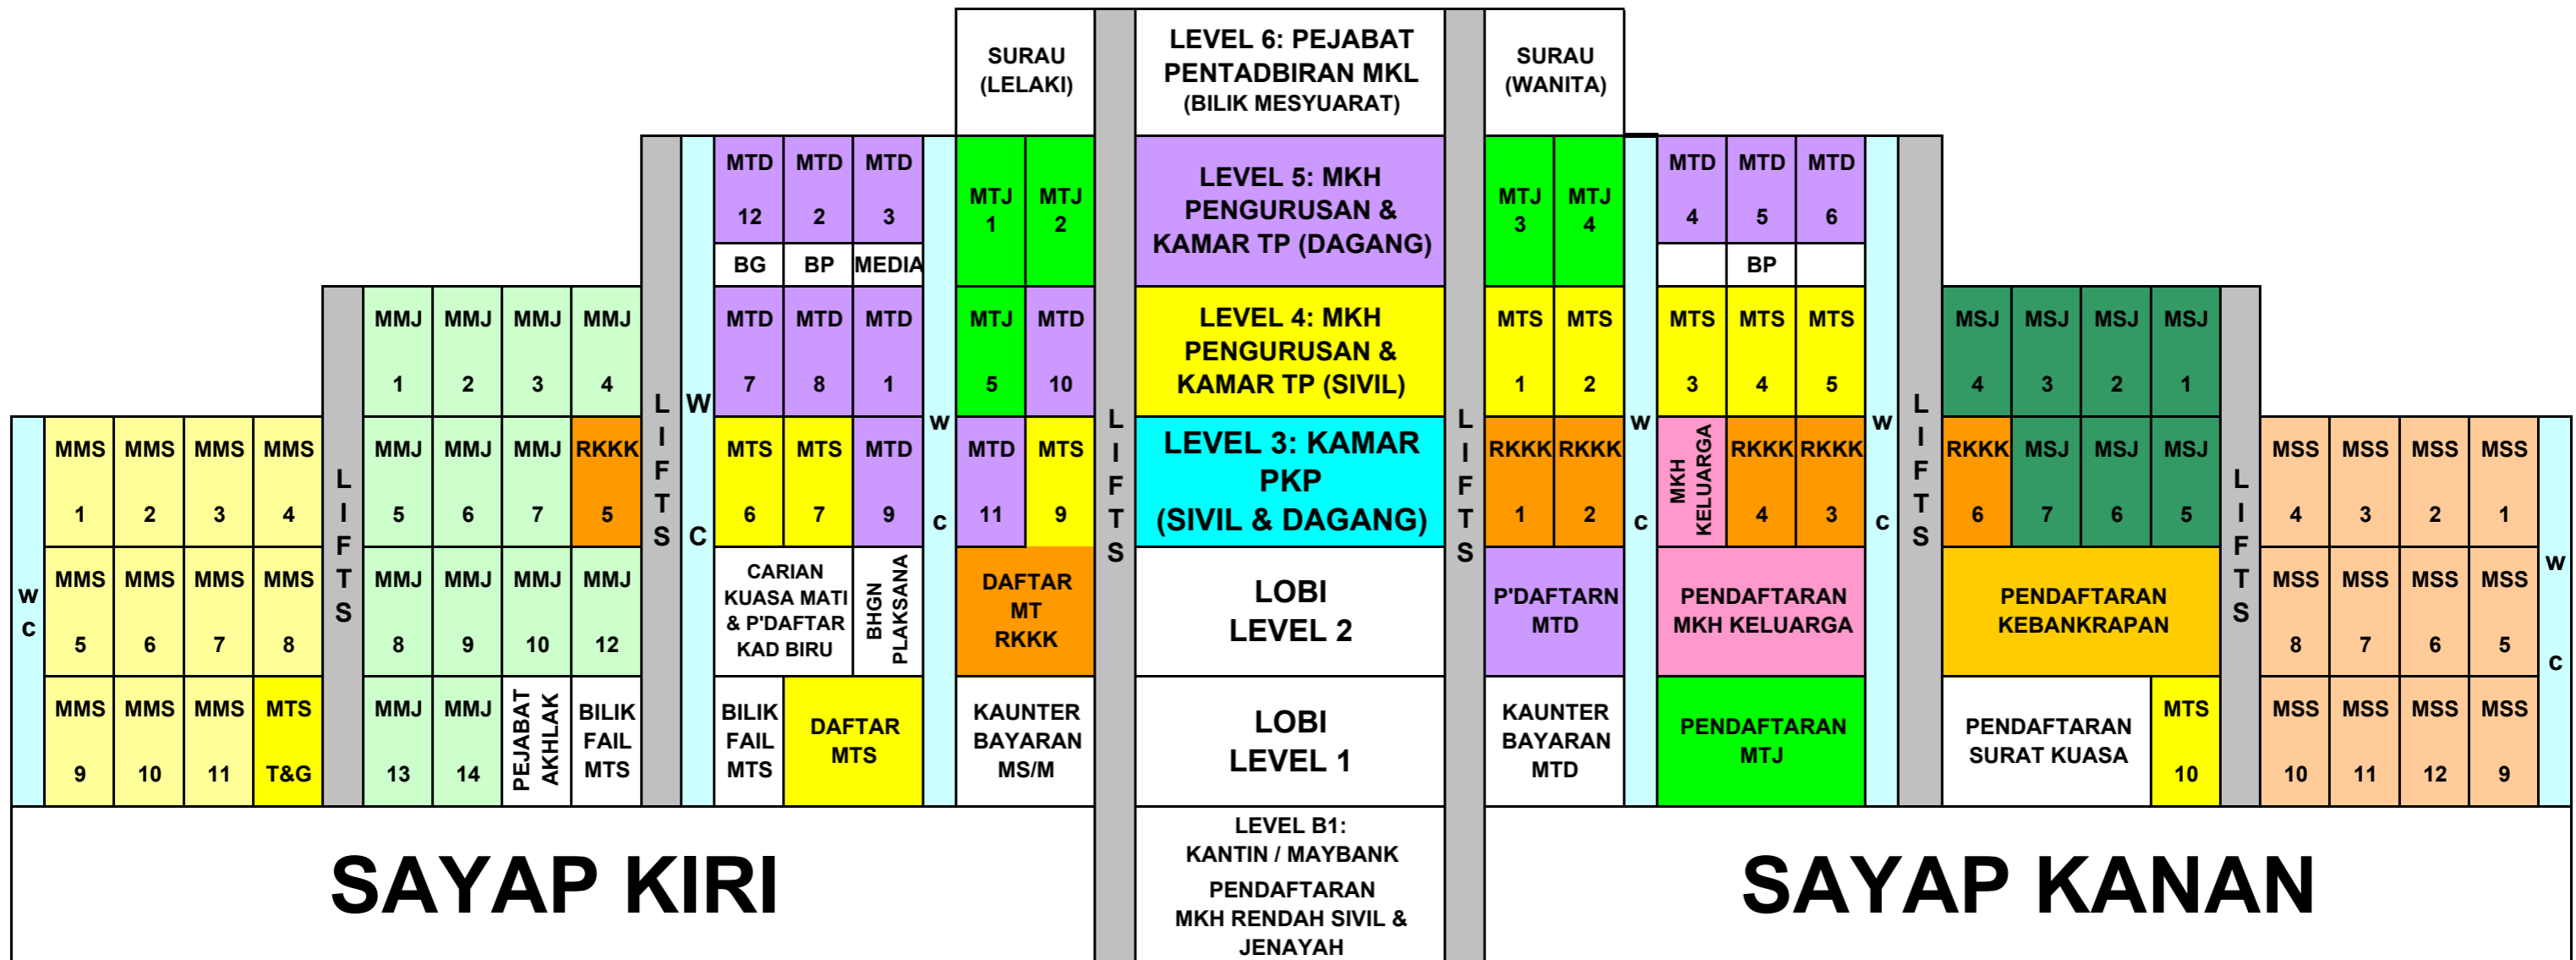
SURAU (LELAKI)

LEVEL 6: PEJABAT PENTADBIRAN MKL (BILIK MESYUARAT)

SURAU (WANITA)

MTD 12 | MTD 2 | MTD 3
BG | BP | MEDIA
MTJ 1 | MTJ 2

LEVEL 5: MKH PENGURUSAN & KAMAR TP (DAGANG)

MTJ 3 | MTJ 4
MTD 4 | MTD 5 | MTD 6
BP

MMJ 1 | MMJ 2 | MMJ 3 | MMJ 4
MTD 7 | MTD 8 | MTD 1
MTJ 5 | MTD 10

LEVEL 4: MKH PENGURUSAN & KAMAR TP (SIVIL)

MTS 1 | MTS 2
MTS 3 | MTS 4 | MTS 5
MSJ 4 | MSJ 3 | MSJ 2 | MSJ 1

MMS 1 | MMS 2 | MMS 3 | MMS 4
MMJ 5 | MMJ 6 | MMJ 7 | RKKK 5
MTS 6 | MTS 7 | MTD 9
MTD 11 | MTS 9

LEVEL 3: KAMAR PKP (SIVIL & DAGANG)

RKKK 1 | RKKK 2
MKH KELUARGA | RKKK 4 | RKKK 3
RKKK 6 | MSJ 7 | MSJ 6 | MSJ 5
MSS 4 | MSS 3 | MSS 2 | MSS 1

MMS 5 | MMS 6 | MMS 7 | MMS 8
MMJ 8 | MMJ 9 | MMJ 10 | MMJ 12
CARIAN KUASA MATI & P'DAFTAR KAD BIRU
BHGN PLAKSANA
DAFTAR MT RKKK

LOBI LEVEL 2

P'DAFTARN MTD
PENDAFTARAN MKH KELUARGA
PENDAFTARAN KEBANKRAPAN
MSS 8 | MSS 7 | MSS 6 | MSS 5

MMS 9 | MMS 10 | MMS 11 | MTS T&G
MMJ 13 | MMJ 14 | PEJABAT AKHLAK | BILIK FAIL MTS
BILIK FAIL MTS
DAFTAR MTS
KAUNTER BAYARAN MS/M

LOBI LEVEL 1

KAUNTER BAYARAN MTD
PENDAFTARAN MTJ
PENDAFTARAN SURAT KUASA
MTS 10
MSS 10 | MSS 11 | MSS 12 | MSS 9

W C
LIFTS
LIFTS
W C
W C
LIFTS
LIFTS
W C
W C
LIFTS
LIFTS
W C

LEVEL B1: KANTIN / MAYBANK
PENDAFTARAN MKH RENDAH SIVIL & JENAYAH

SAYAP KIRI

SAYAP KANAN